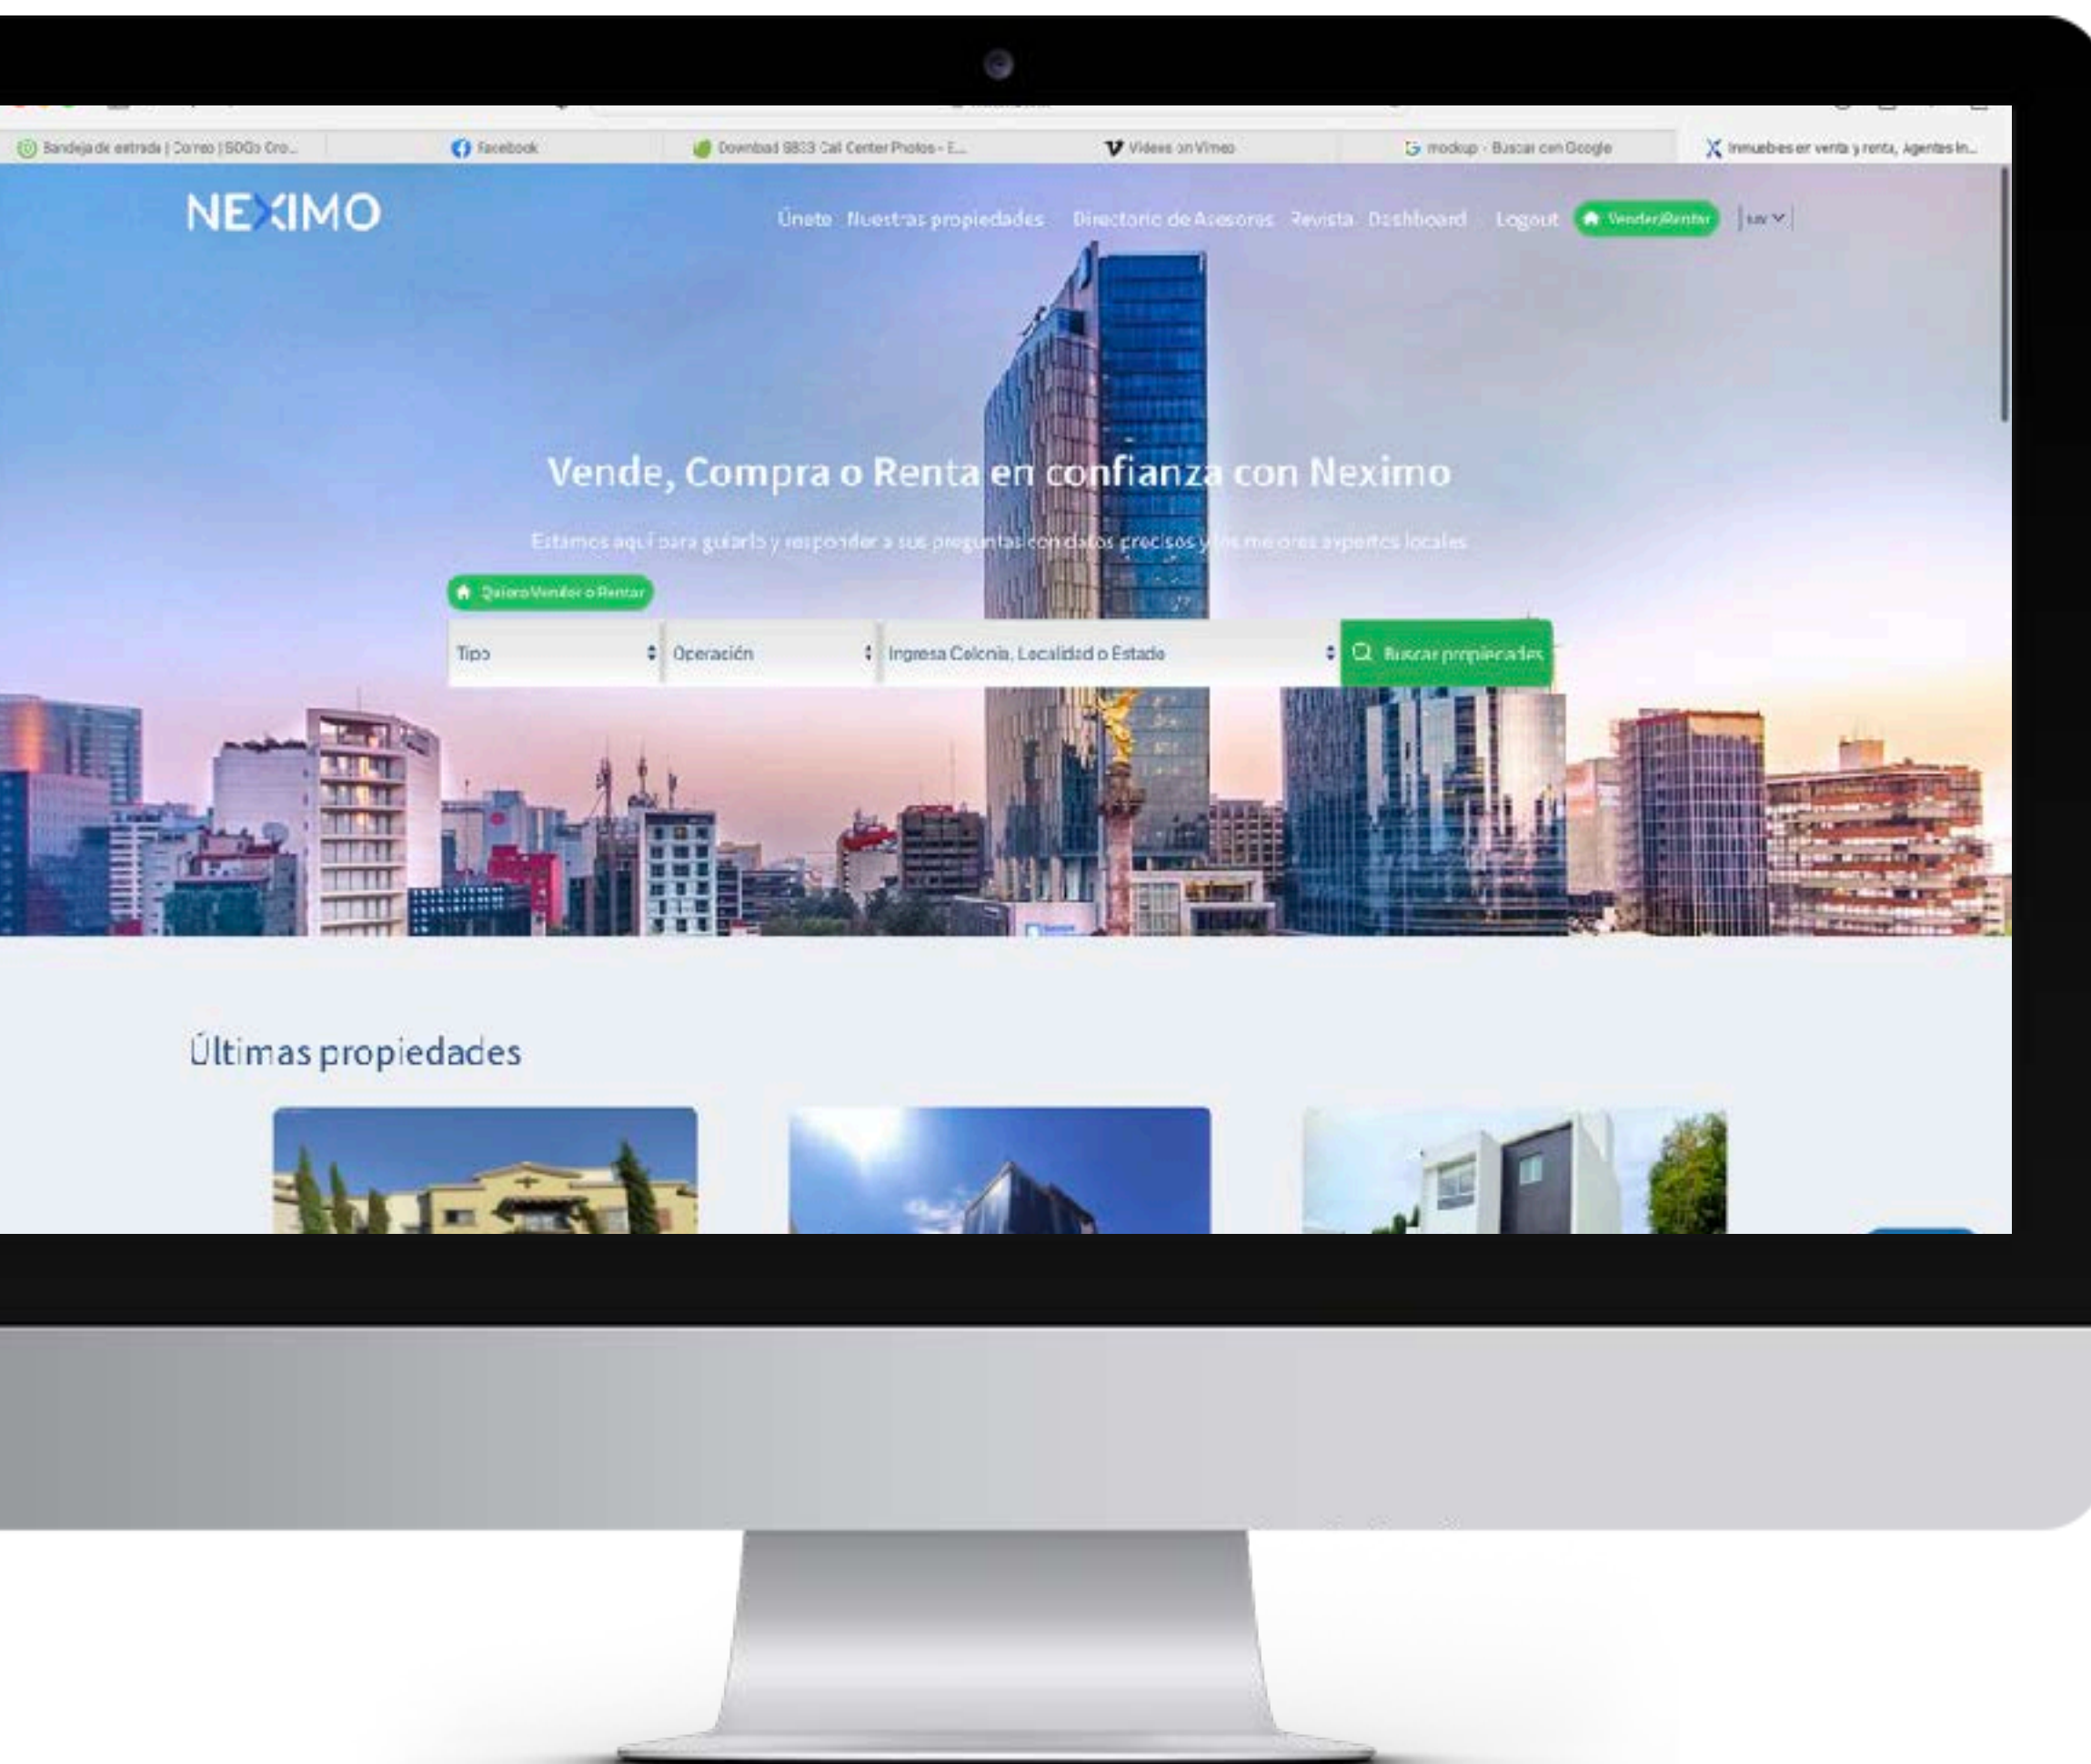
Bandeja de entrada | Correo | SOGo Oro...
Facebook
Download 9833 Call Center Photos - E...
Videos on Vimeo
mockup - Buscar con Google
Inmuebles en venta y renta, Agentes In...

NEXIMO

Únete Nuestras propiedades Directorio de Asesores Revista Dashboard Logout Vender/Rentar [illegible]

Vende, Compra o Renta en confianza con Neximo

Estamos aquí para guiarlo y responder a sus preguntas con datos precisos y los mejores expertos locales

Quiero Vender o Rentar

Tipo
Operación
Ingresa Colonia, Localidad o Estado
Buscar propiedades

Últimas propiedades